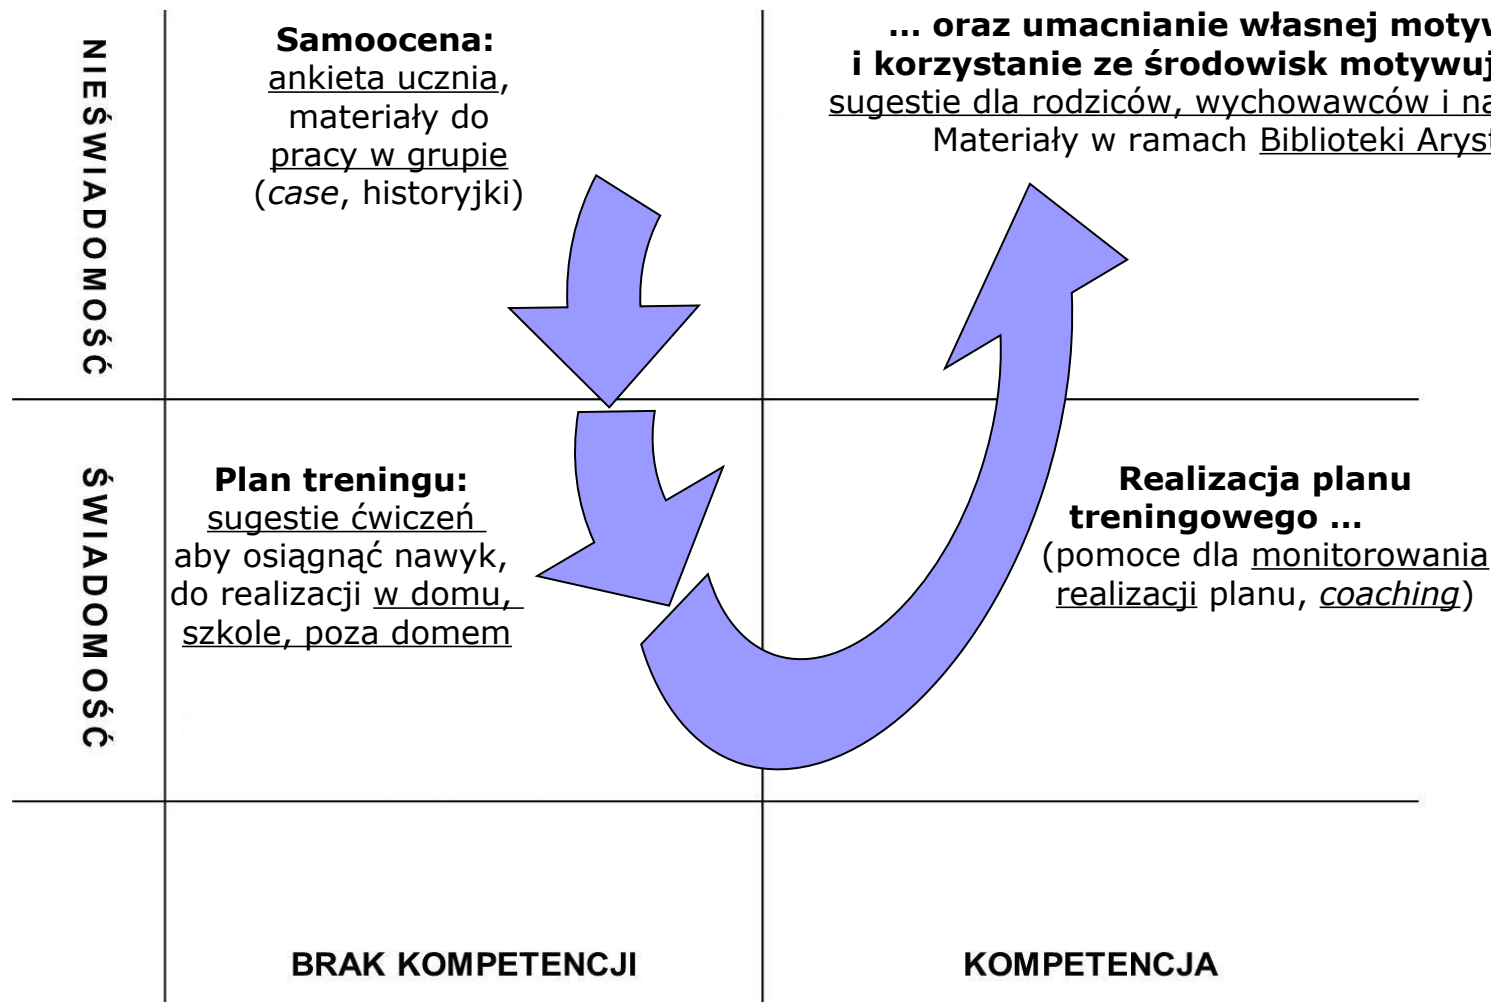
NIEŚWIADOMOŚĆ

Samoocena:
ankieta ucznia, materiały do pracy w grupie (*case*, historyjki)

... oraz umacnianie własnej motyw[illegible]
i korzystanie ze środowisk motywuj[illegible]
sugestie dla rodziców, wychowawców i na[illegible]
Materiały w ramach Biblioteki Aryst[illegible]

ŚWIADOMOŚĆ

Plan treningu:
sugestie ćwiczeń aby osiągnąć nawyk, do realizacji w domu, szkole, poza domem

Realizacja planu treningowego ...
(pomoce dla monitorowania realizacji planu, *coaching*)

BRAK KOMPETENCJI

KOMPETENCJA